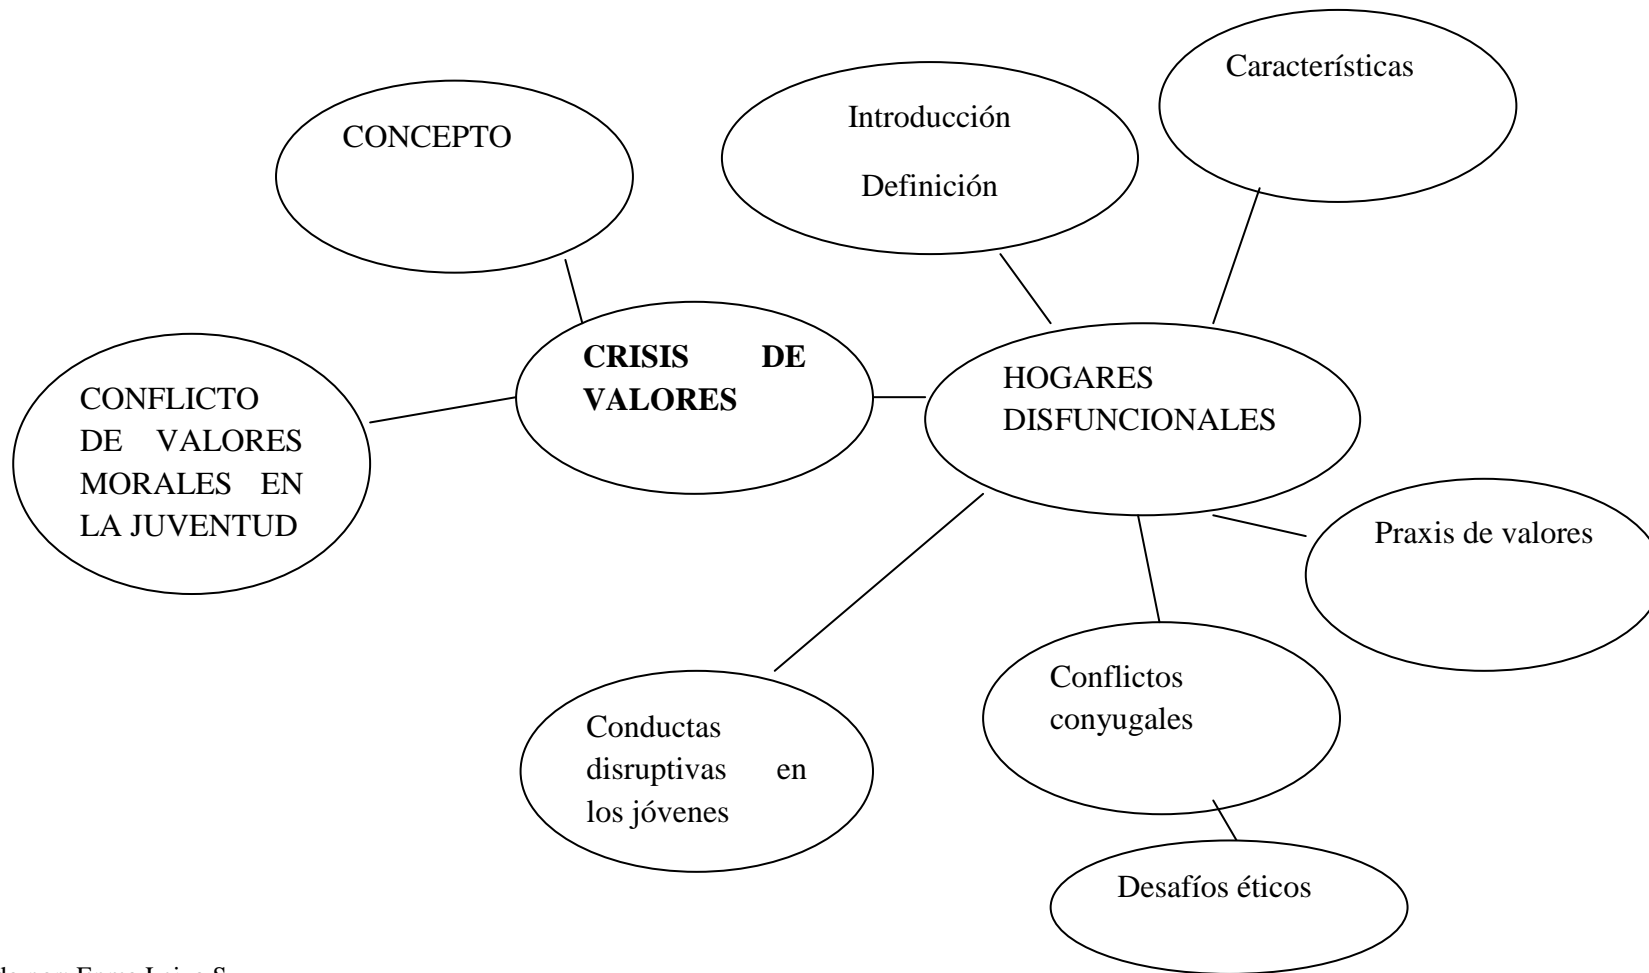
CONCEPTO

Introducción

Definición

Características

CRISIS DE VALORES

HOGARES DISFUNCIONALES

CONFLICTO DE VALORES MORALES EN LA JUVENTUD

Praxis de valores

Conflictos conyugales

Conductas disruptivas en los jóvenes

Desafíos éticos

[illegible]